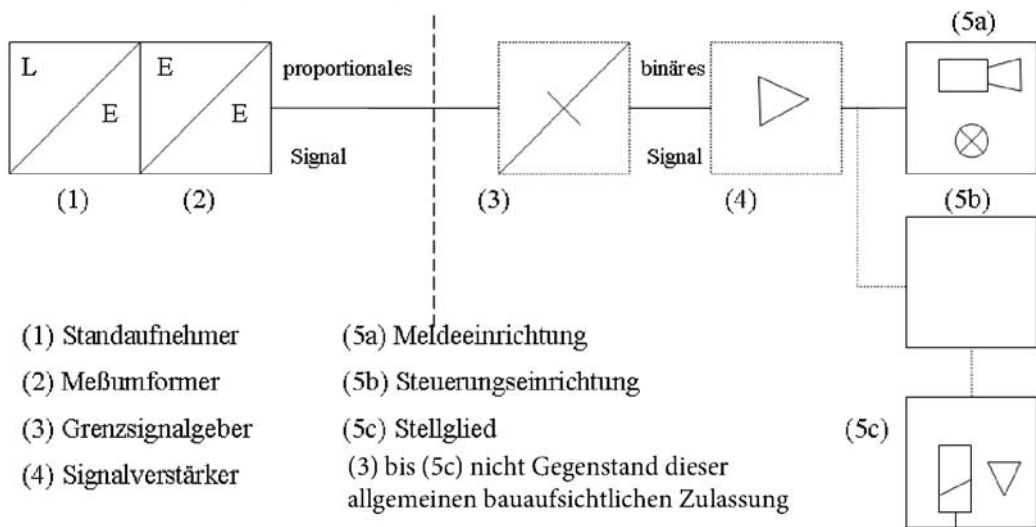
(5a)

L E E E

proportionales Signal

binäres Signal

(1) (2) (3) (4)

(5b)

(1) Standaufnehmer
(2) Meßumformer
(3) Grenzsignalgeber
(4) Signalverstärker

(5a) Meldeeinrichtung
(5b) Steuerungseinrichtung
(5c) Stellglied
(3) bis (5c) nicht Gegenstand dieser allgemeinen bauaufsichtlichen Zulassung

(5c)